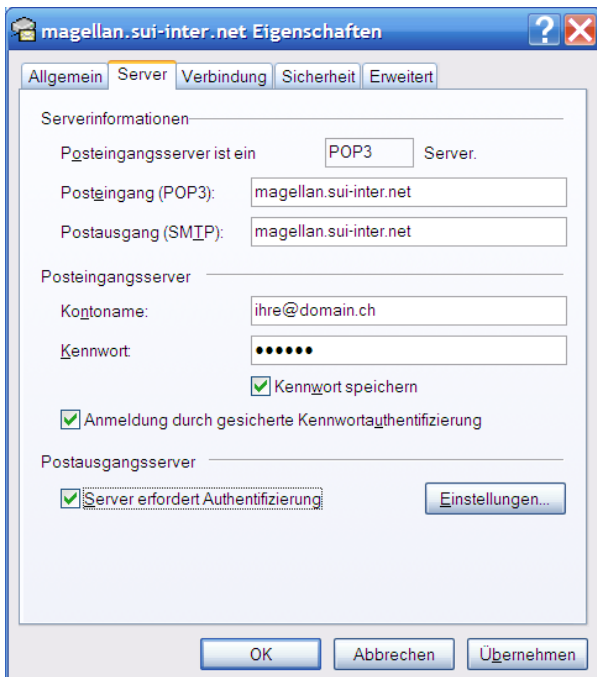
magellan.sui-inter.net Eigenschaften

Allgemein | Server | Verbindung | Sicherheit | Erweitert

Serverinformationen

Posteingangsserver ist ein POP3 Server.

Posteingang (POP3): magellan.sui-inter.net

Postausgang (SMTP): magellan.sui-inter.net

Posteingangsserver

Kontoname: ihre@domain.ch

Kennwort: ••••••

Kennwort speichern

Anmeldung durch gesicherte Kennwortauthentifizierung

Postausgangsserver

Server erfordert Authentifizierung

Einstellungen...

OK Abbrechen Übernehmen